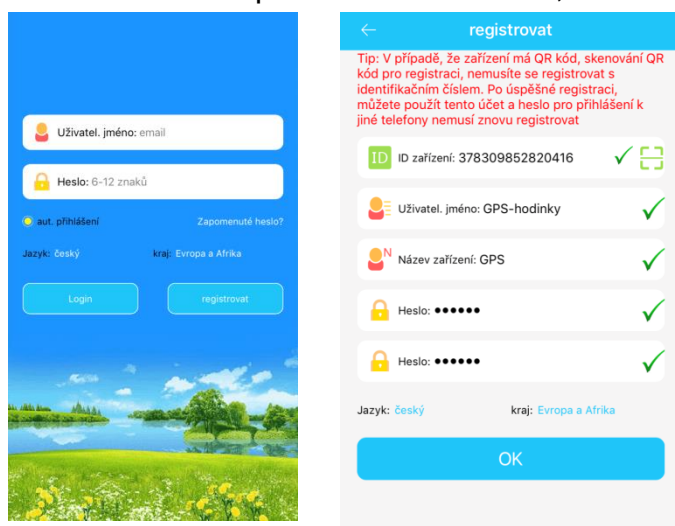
Uživatel. jméno: email

Heslo: 6-12 znaků

aut. přihlášení

Zapomenuté heslo?

Jazyk: český

kraj: Evropa a Afrika

Login

registrovat

←

registrovat

Tip: V případě, že zařízení má QR kód, skenování QR kód pro registraci, nemusíte se registrovat s identifikačním číslem. Po úspěšné registraci, můžete použít tento účet a heslo pro přihlášení k jiné telefony nemusí znovu registrovat

ID

ID zařízení: 378309852820416

Uživatel. jméno: GPS-hodinky

N

Název zařízení: GPS

Heslo: ••••••

Heslo: ••••••

Jazyk: český

kraj: Evropa a Afrika

OK